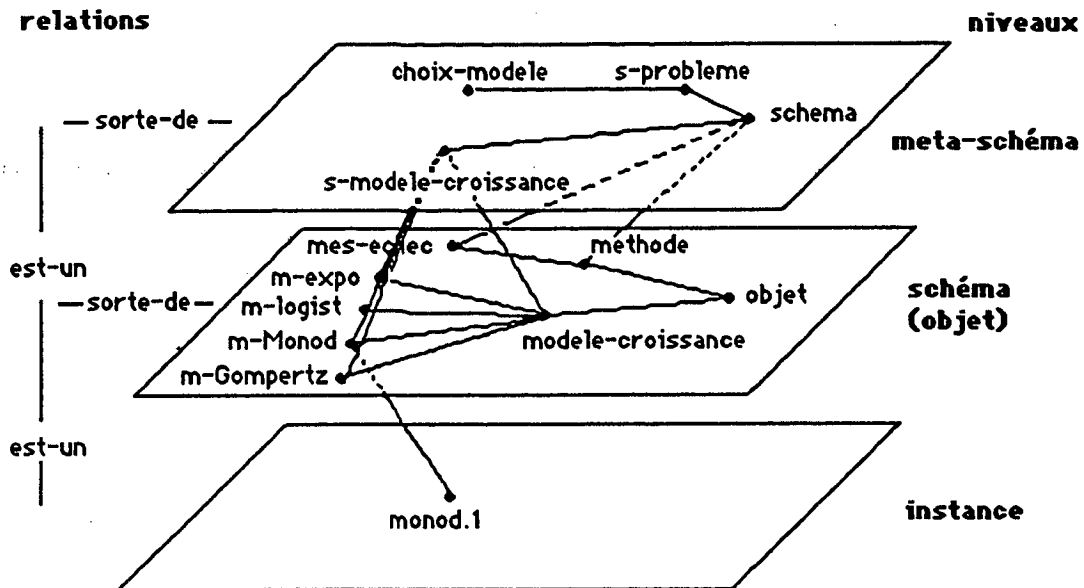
relations

niveaux

choix-modele

s-probleme

— sorte-de —

schema

meta-schéma

s-modele-croissance

mes-eclec

methode

est-un

m-expo

objet

schéma (objet)

—sorte-de—

m-logist

m-Monod

modele-croissance

m-Gompertz

est-un

monod.1

instance